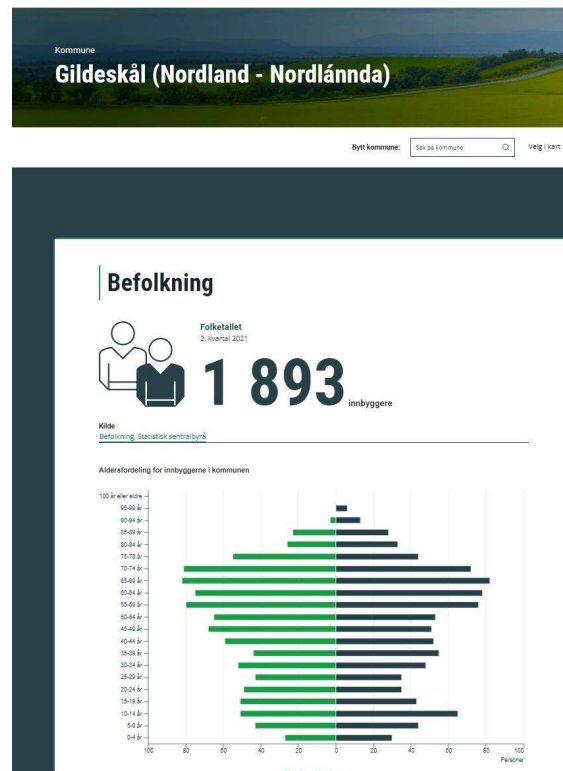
Kommune

Gildeskål (Nordland - Nordlánnda)

Bytt kommune: Søk på kommune Velg i kart

Befolkning

Folketallet
2. kvartal 2021

1 893 innbyggere

Kilde
Befolkning, Statistisk sentralbyrå

Aldersfordeling for innbyggerne i kommunen

100 år eller eldre
95-99 år
90-94 år
85-89 år
80-84 år
75-79 år
70-74 år
65-69 år
60-64 år
55-59 år
50-54 år
45-49 år
40-44 år
35-39 år
30-34 år
25-29 år
20-24 år
15-19 år
10-14 år
5-9 år
0-4 år

100 80 60 40 20 0 20 40 60 80 100
Personer